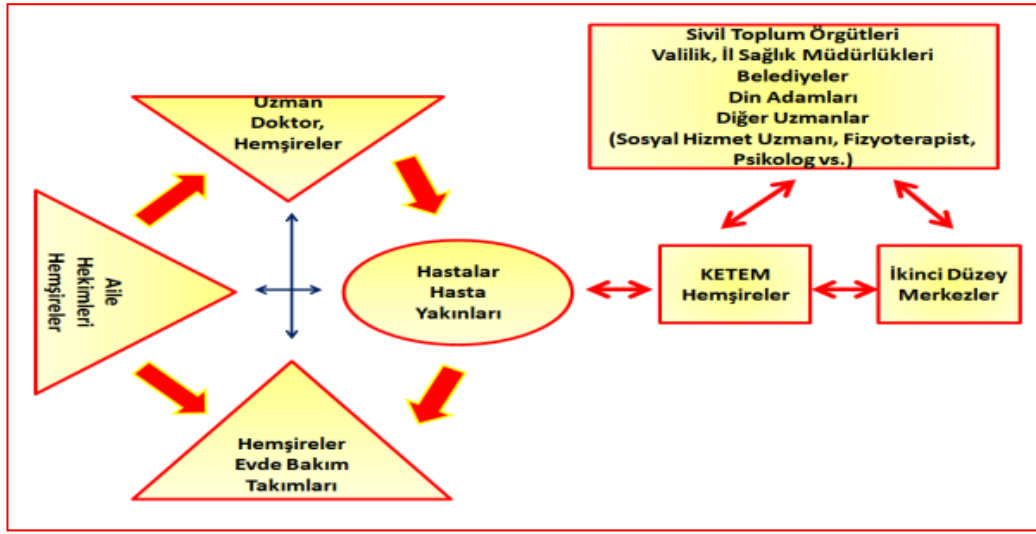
Sivil Toplum Örgütleri
Valilik, İl Sağlık Müdürlükleri
Belediyeler
Din Adamları
Diğer Uzmanlar
(Sosyal Hizmet Uzmanı, Fizyoterapist, Psikolog vs.)

Uzman Doktor, Hemşireler

Aile Hekimleri Hemşireler

Hastalar Hasta Yakınları

KETEM Hemşireler

İkinci Düzey Merkezler

Hemşireler Evde Bakım Takımları